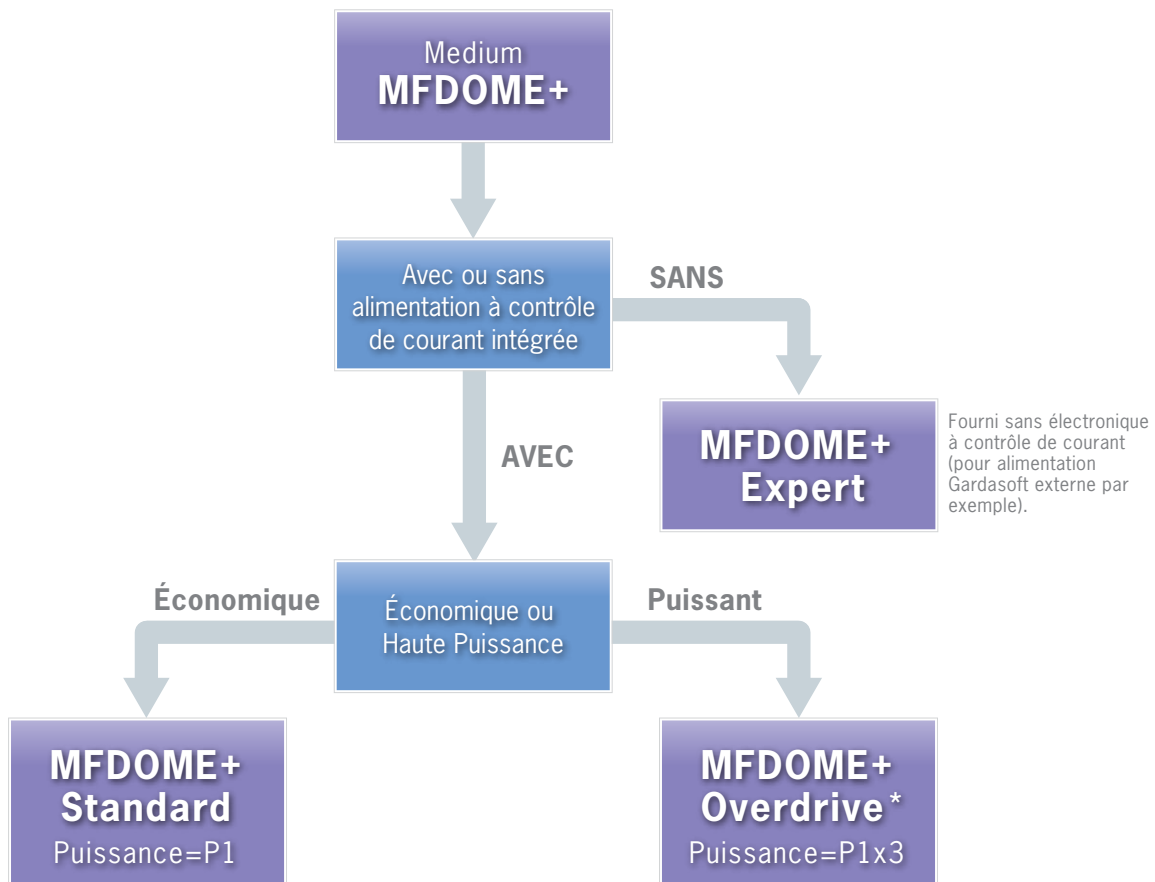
Medium
MFDOME+

Avec ou sans alimentation à contrôle de courant intégrée

SANS

MFDOME+
Expert

Fourni sans électronique à contrôle de courant (pour alimentation Gardasoft externe par exemple).

AVEC

Économique

Économique ou Haute Puissance

Puissant

MFDOME+
Standard
Puissance=P1

MFDOME+
Overdrive*
Puissance=P1x3